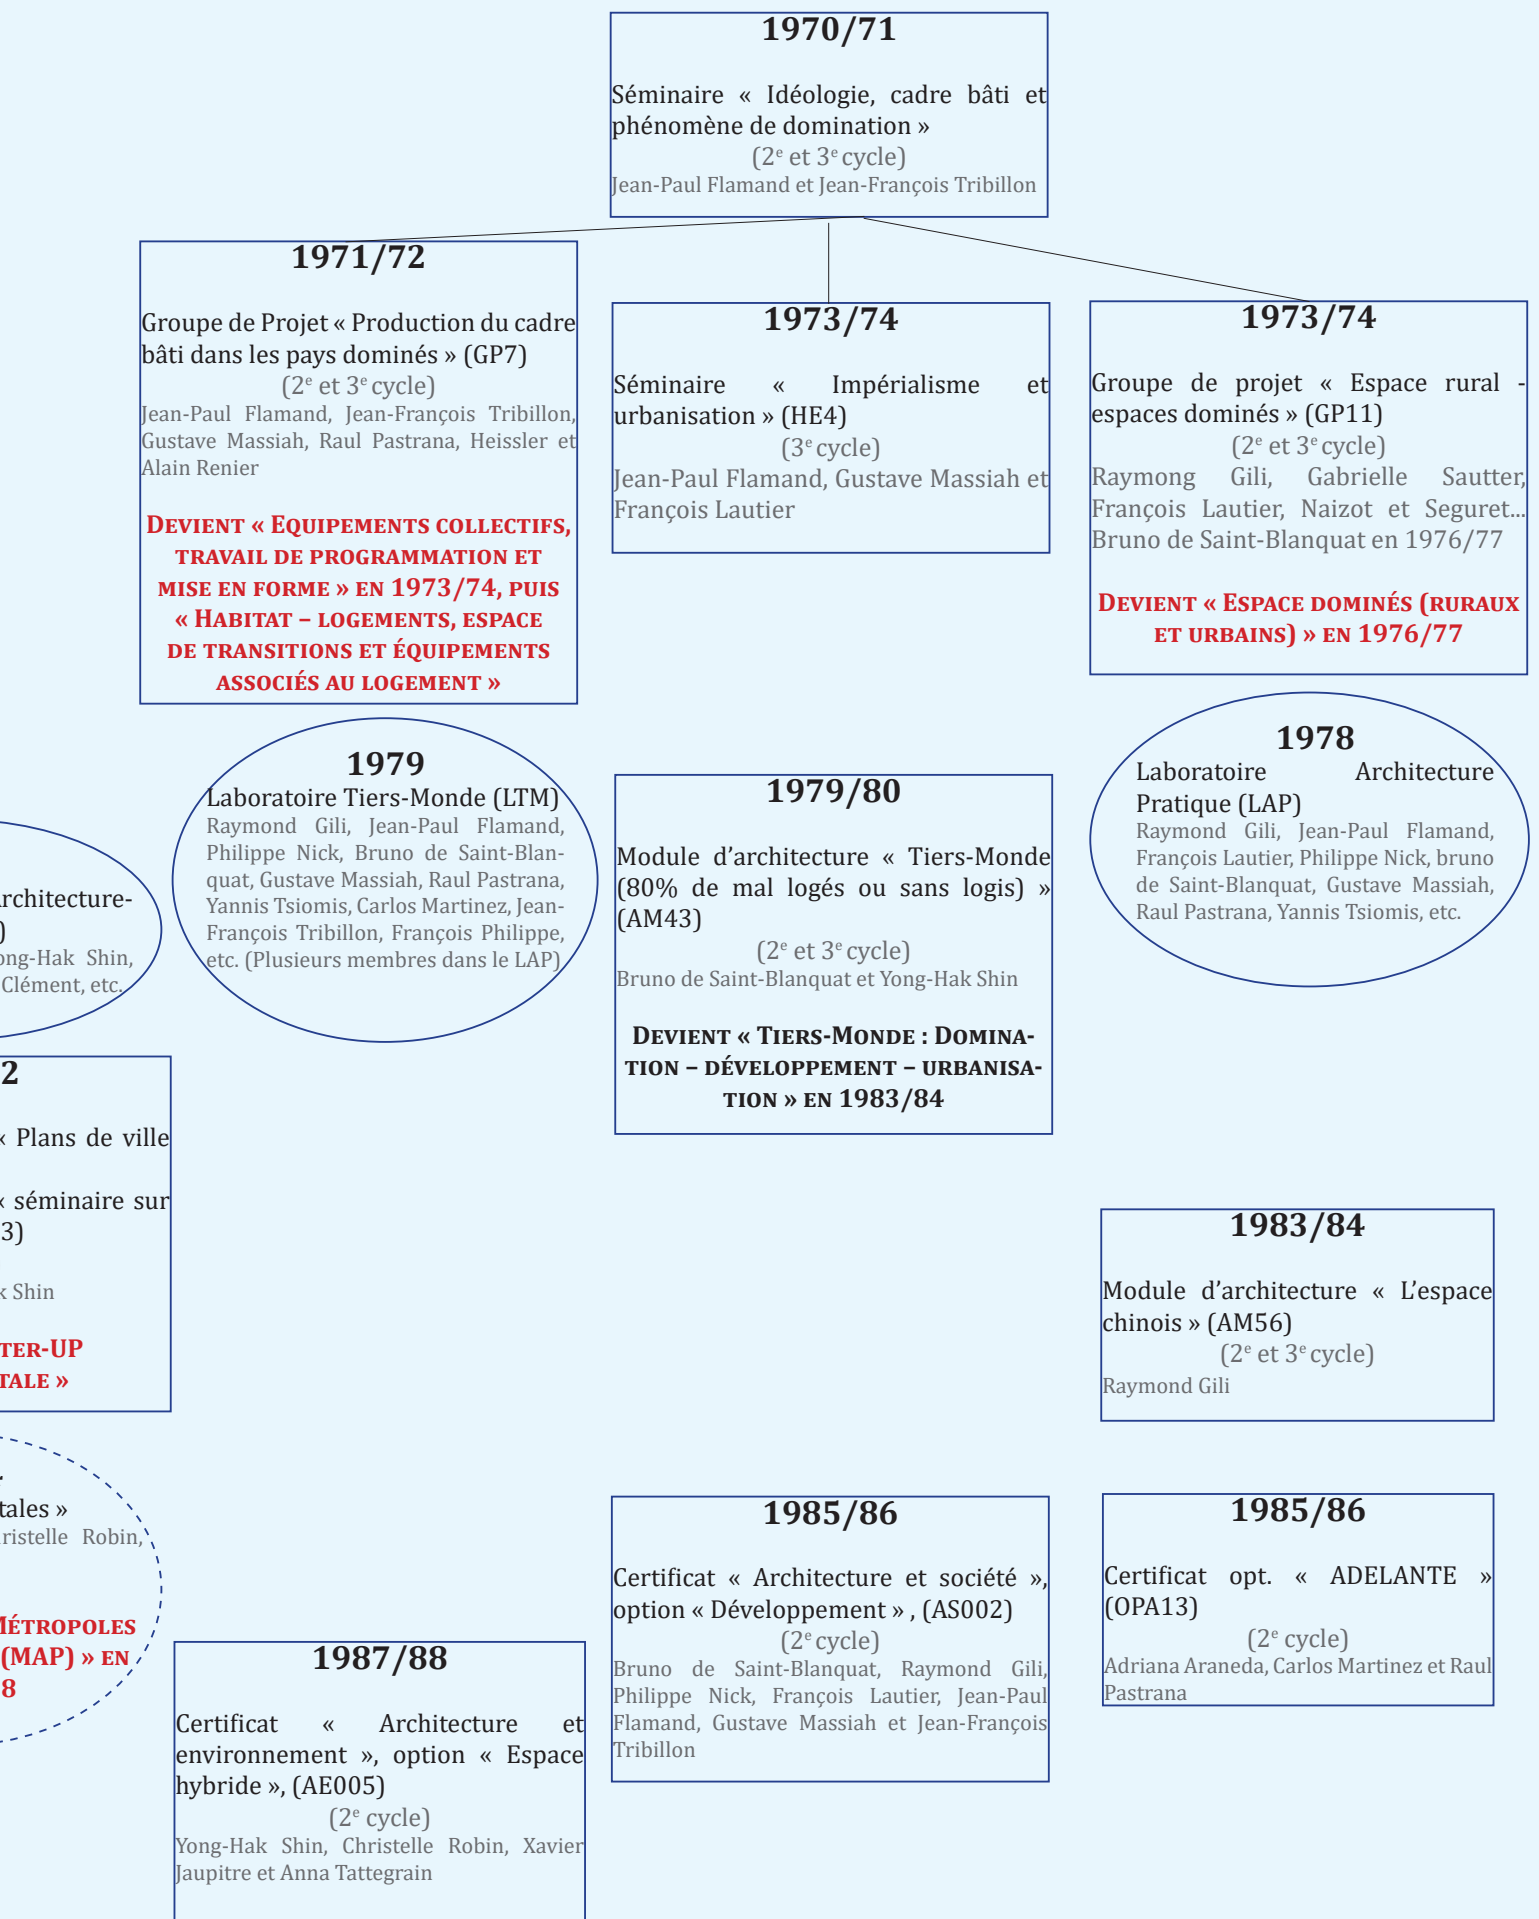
1970/71

Séminaire « Idéologie, cadre bâti et phénomène de domination »
($2^e$ et $3^e$ cycle)
Jean-Paul Flamand et Jean-François Tribillon

1971/72

Groupe de Projet « Production du cadre bâti dans les pays dominés » (GP7)
($2^e$ et $3^e$ cycle)
Jean-Paul Flamand, Jean-François Tribillon, Gustave Massiah, Raul Pastrana, Heissler et Alain Renier

DEVIENT « EQUIPEMENTS COLLECTIFS, TRAVAIL DE PROGRAMMATION ET MISE EN FORME » EN 1973/74, PUIS « HABITAT – LOGEMENTS, ESPACE DE TRANSITIONS ET ÉQUIPEMENTS ASSOCIÉS AU LOGEMENT »

1973/74

Séminaire « Impérialisme et urbanisation » (HE4)
($3^e$ cycle)
Jean-Paul Flamand, Gustave Massiah et François Lautier

1973/74

Groupe de projet « Espace rural - espaces dominés » (GP11)
($2^e$ et $3^e$ cycle)
Raymong Gili, Gabrielle Sautter, François Lautier, Naizot et Seguret... Bruno de Saint-Blanquat en 1976/77

DEVIENT « ESPACE DOMINÉS (RURAUX ET URBAINS) » EN 1976/77

1979
Laboratoire Tiers-Monde (LTM)
Raymond Gili, Jean-Paul Flamand, Philippe Nick, Bruno de Saint-Blanquat, Gustave Massiah, Raul Pastrana, Yannis Tsiomis, Carlos Martinez, Jean-François Tribillon, François Philippe, etc. (Plusieurs membres dans le LAP)

rchitecture-
)
ong-Hak Shin,
Clément, etc.

1979/80

Module d'architecture « Tiers-Monde (80% de mal logés ou sans logis) » (AM43)
($2^e$ et $3^e$ cycle)
Bruno de Saint-Blanquat et Yong-Hak Shin

DEVIENT « TIERS-MONDE : DOMINATION – DÉVELOPPEMENT – URBANISATION » EN 1983/84

1978
Laboratoire Architecture Pratique (LAP)
Raymond Gili, Jean-Paul Flamand, François Lautier, Philippe Nick, bruno de Saint-Blanquat, Gustave Massiah, Raul Pastrana, Yannis Tsiomis, etc.

2

« Plans de ville

« séminaire sur
3)

k Shin

TER-UP
TALE »

1983/84

Module d'architecture « L'espace chinois » (AM56)
($2^e$ et $3^e$ cycle)
Raymond Gili

tales »
ristelle Robin,

MÉTROPOLES
(MAP) » EN
8

1985/86

Certificat « Architecture et société », option « Développement » , (AS002)
($2^e$ cycle)
Bruno de Saint-Blanquat, Raymond Gili, Philippe Nick, François Lautier, Jean-Paul Flamand, Gustave Massiah et Jean-François Tribillon

1985/86

Certificat opt. « ADELANTE » (OPA13)
($2^e$ cycle)
Adriana Araneda, Carlos Martinez et Raul Pastrana

1987/88

Certificat « Architecture et environnement », option « Espace hybride », (AE005)
($2^e$ cycle)
Yong-Hak Shin, Christelle Robin, Xavier Jaupitre et Anna Tattegrain